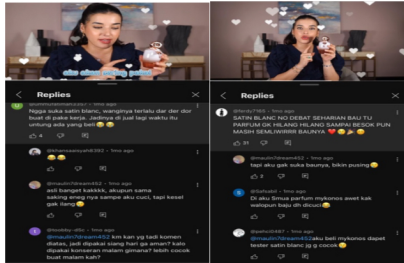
Replies

@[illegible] · 1mo ago
Nigga suka satin blanc, wanginya terlalu dar der dor buat di pake kerja. Jadinya di jual lagi waktu itu untung ada yang beli 😂😂

@khansaaisyah6382 · 1mo ago
😂😂

@maulin7dream452 · 1mo ago
asli banget kakkkk, akupun sama saking enegnya sampe aku cuci, tapi kesel gak ilang😂

@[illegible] · 1mo ago
@maulin7dream452 km kan yg tadi komen diatas, jadi dipakai siang hari ga aman? kalo dipakai konseran malam gimana? lebih cocok buat malam kah?

Replies

@ferdy7165 · 1mo ago
SATIN BLANC NO DEBAT SEHARIAN BAU TU PARFUM OK HILANG HILANG SAMPA BESOK PUN MASIH SEMLWIRRRR BAUNYA ❤️😂😂

@maulin7dream452 · 1mo ago
tapi aku gak suka baunya, bikin pusing😂

@Sy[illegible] · 1mo ago
Di aku Smua parfum mykonos awet kak walopun baju dh dicuci😂

@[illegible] · 1mo ago
@maulin7dream452 aku beli mykonos dapet tester satin blanc jg g cocok😂